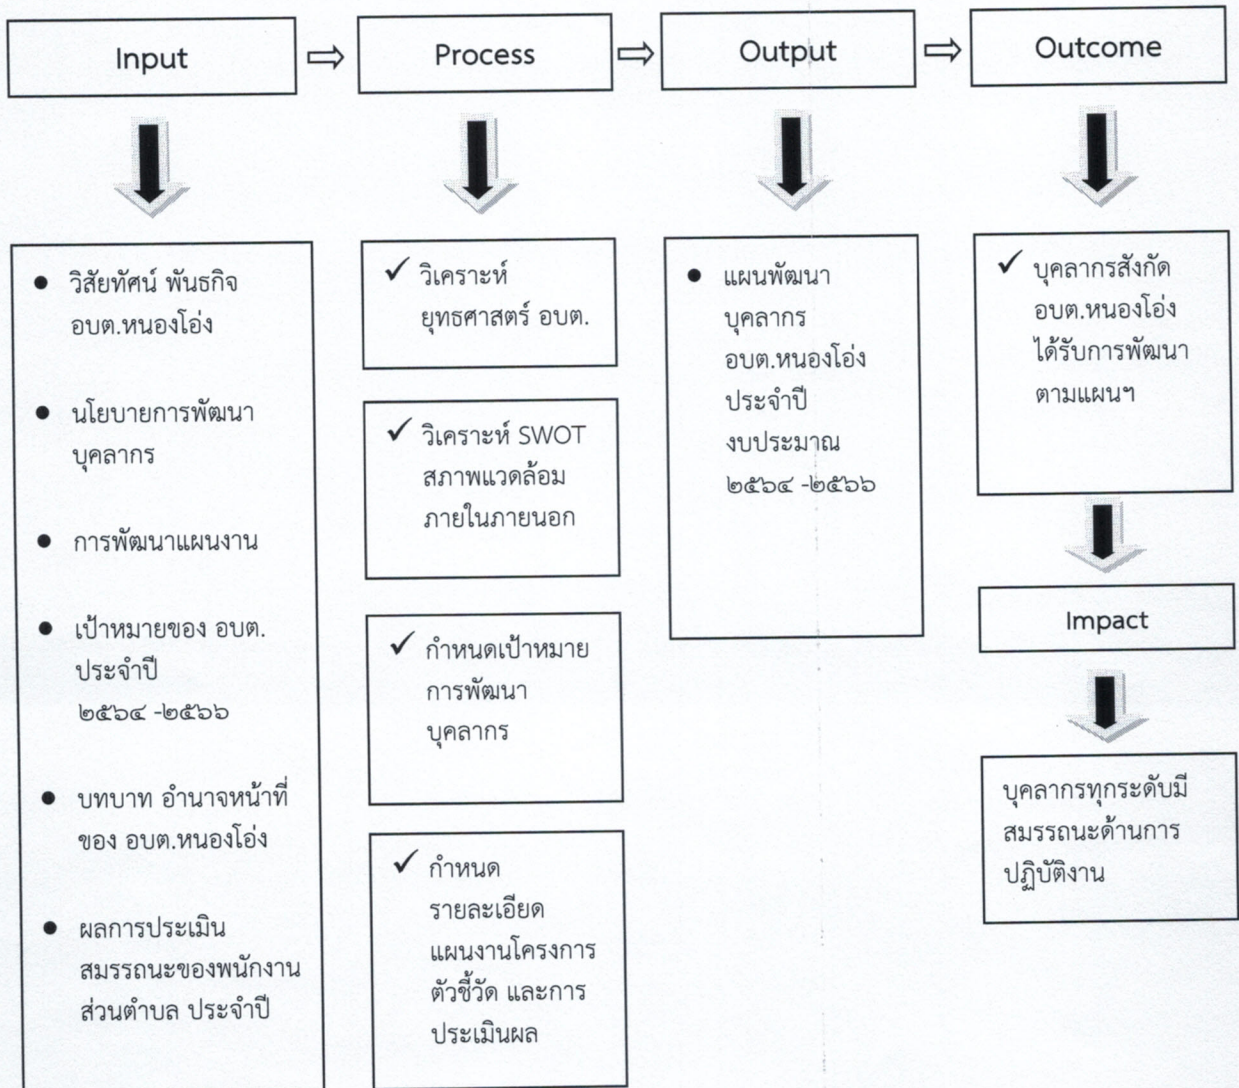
Input ⇨ Process ⇨ Output ⇨ Outcome

• วิสัยทัศน์ พันธกิจ อบต.หนองโอ่ง

• นโยบายการพัฒนาบุคลากร

• การพัฒนาแผนงาน

• เป้าหมายของ อบต. ประจำปี ๒๕๖๔ -๒๕๖๖

• บทบาท อำนาจหน้าที่ของ อบต.หนองโอ่ง

• ผลการประเมินสมรรถนะของพนักงานส่วนตำบล ประจำปี

✓ วิเคราะห์ ยุทธศาสตร์ อบต.

✓ วิเคราะห์ SWOT สภาพแวดล้อมภายในภายนอก

✓ กำหนดเป้าหมายการพัฒนาบุคลากร

✓ กำหนดรายละเอียดแผนงานโครงการ ตัวชี้วัด และการประเมินผล

• แผนพัฒนาบุคลากร อบต.หนองโอ่ง ประจำปีงบประมาณ ๒๕๖๔ -๒๕๖๖

✓ บุคลากรสังกัด อบต.หนองโอ่ง ได้รับการพัฒนาตามแผนฯ

Impact

บุคลากรทุกระดับมีสมรรถนะด้านการปฏิบัติงาน